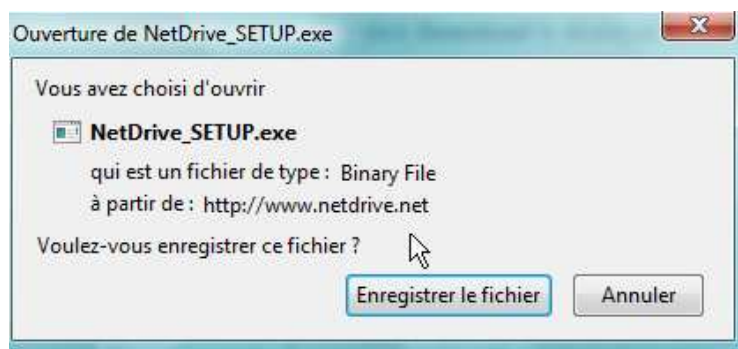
Ouverture de NetDrive_SETUP.exe

Vous avez choisi d'ouvrir

NetDrive_SETUP.exe

qui est un fichier de type : Binary File

à partir de : http://www.netdrive.net

Voulez-vous enregistrer ce fichier ?

Enregistrer le fichier

Annuler